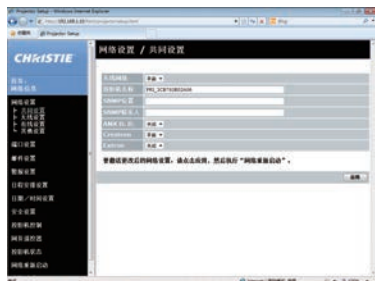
Projector Setup - Windows Internet Explorer

Projector Setup

CHRISTIE

网络设置 / 共同设置

网络设置

端口设置

邮件设置

警报设置

日程安排设置

日期/时间设置

安全设置

投影机控制

网页遥控器

投影机状态

网络重新启动

DHCP: 开启

投影机名称: PRJ_3CBF00

SNMP位置:

SNMP联系人:

AMX D. D.: 关闭

Crestron: 开启

Extron: 关闭

要确保您更改后的网络设置，请点击应用，然后执行 "网络重新启动"。

应用